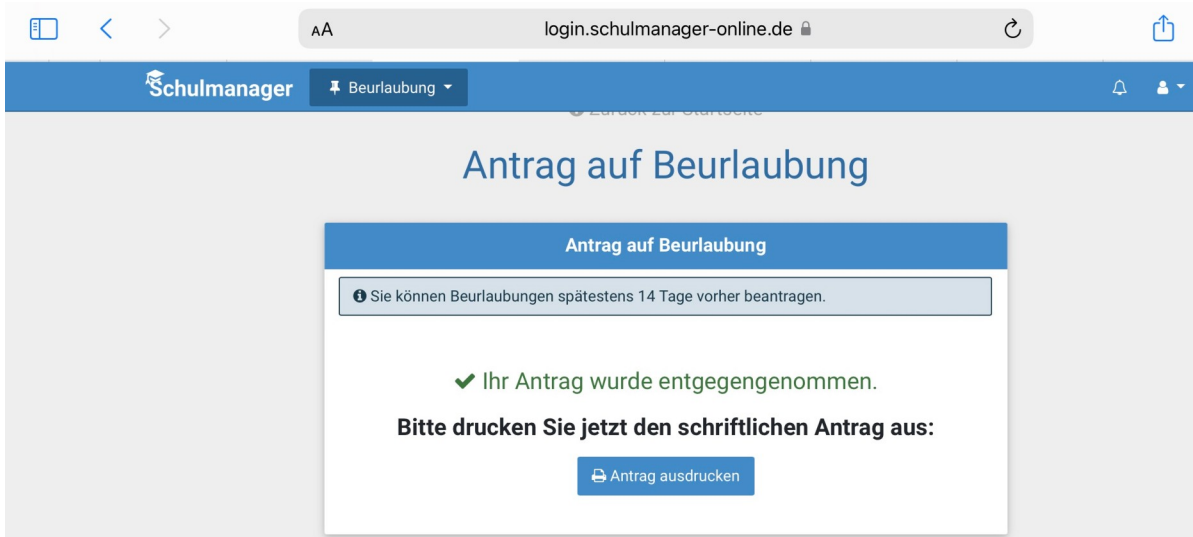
AA login.schulmanager-online.de

Schulmanager Beurlaubung

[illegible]

Antrag auf Beurlaubung

Antrag auf Beurlaubung

Sie können Beurlaubungen spätestens 14 Tage vorher beantragen.

Ihr Antrag wurde entgegengenommen.

Bitte drucken Sie jetzt den schriftlichen Antrag aus:

Antrag ausdrucken